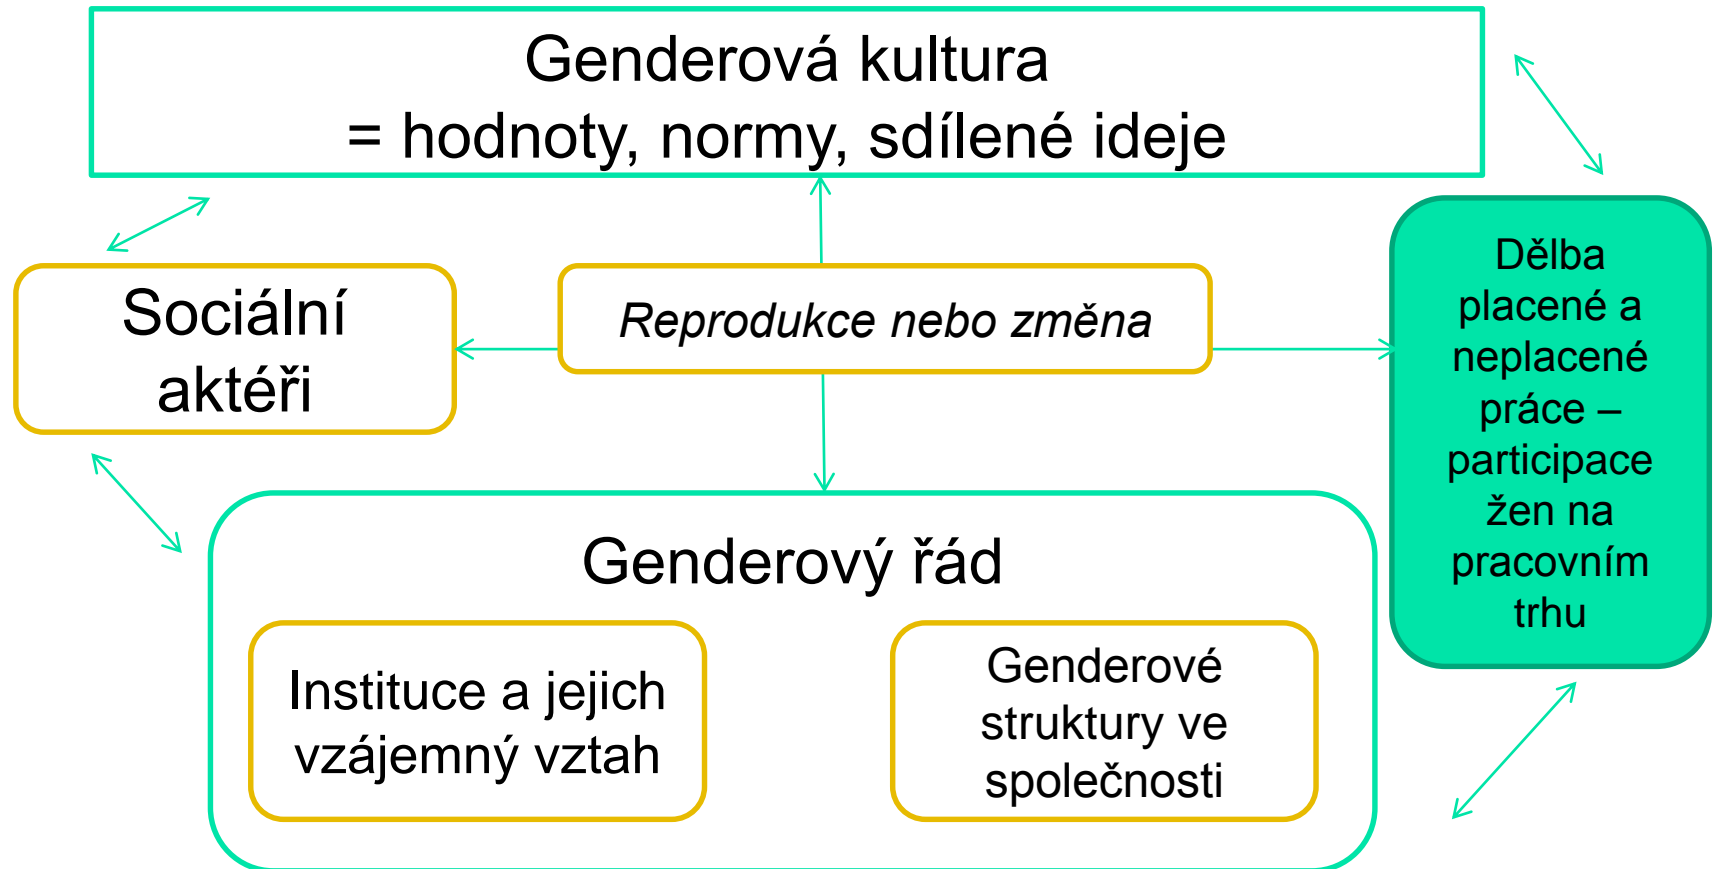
Genderová kultura
= hodnoty, normy, sdílené ideje

Sociální aktéři

Reprodukce nebo změna

Dělba placené a neplacené práce – participace žen na pracovním trhu

Genderový řád

Instituce a jejich vzájemný vztah

Genderové struktury ve společnosti